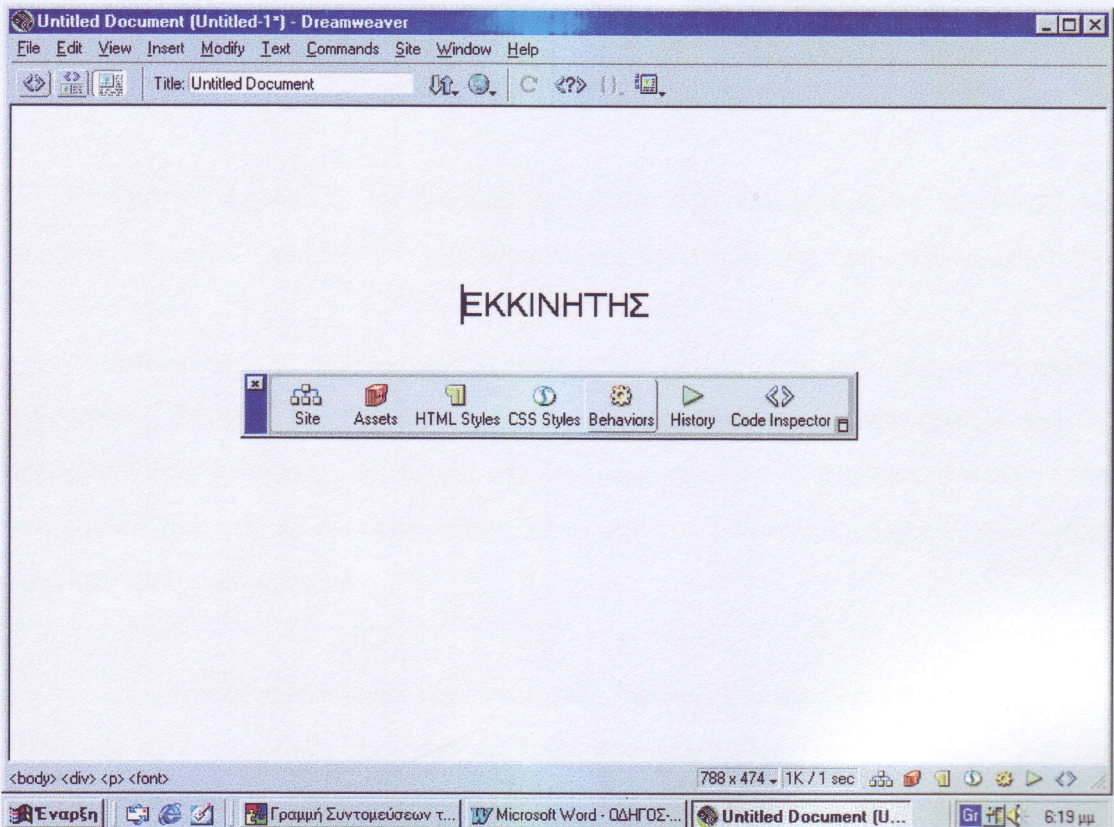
Untitled Document (Untitled-1*) - Dreamweaver

File Edit View Insert Modify Text Commands Site Window Help

Title: Untitled Document

ΕΚΚΙΝΗΤΗΣ

Site Assets HTML Styles CSS Styles Behaviors History Code Inspector

<body> <div> <p> <font>

788 x 474 1K / 1 sec

Έναρξη Γραμμή Συντομεύσεων τ... Microsoft Word - ΟΔΗΓΟΣ-... Untitled Document (U...

Gr 6:19 μμ